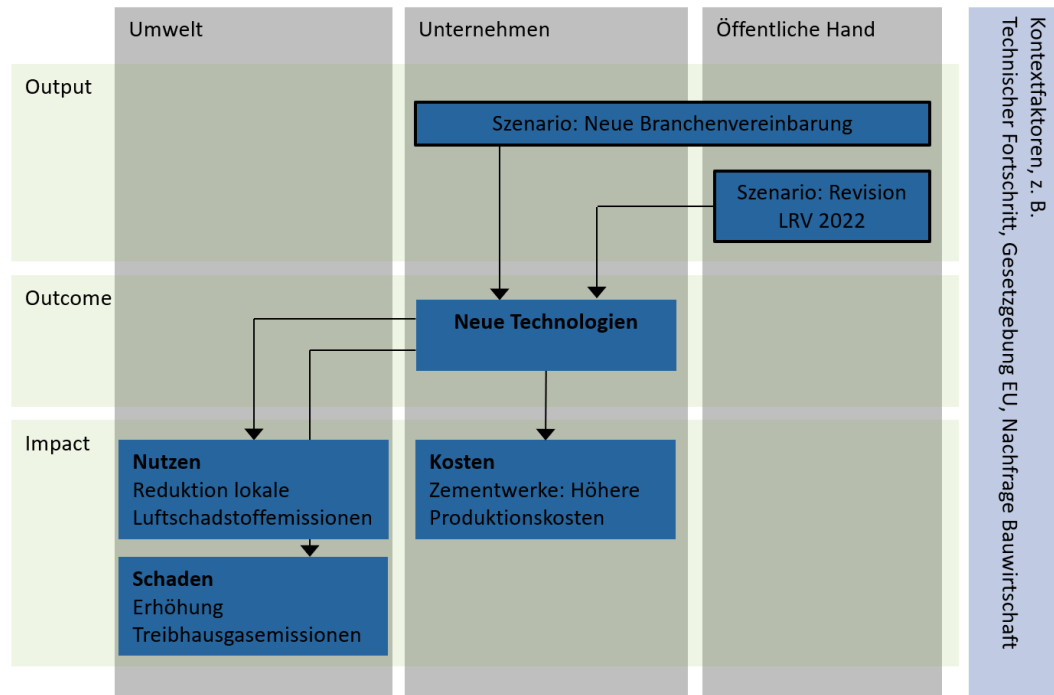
Umwelt

Unternehmen

Öffentliche Hand

Kontextfaktoren, z. B. Technischer Fortschritt, Gesetzgebung EU, Nachfrage Bauwirtschaft

Output

Szenario: Neue Branchenvereinbarung

Szenario: Revision LRV 2022

Outcome

Neue Technologien

Impact

Nutzen
Reduktion lokale Luftschadstoffemissionen

Kosten
Zementwerke: Höhere Produktionskosten

Schaden
Erhöhung Treibhausgasemissionen